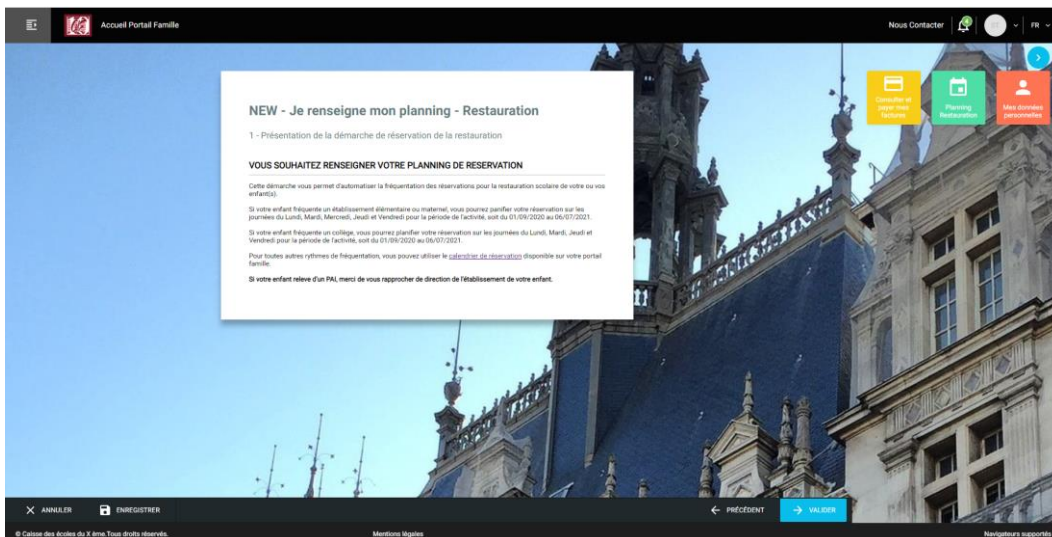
Accueil Portail Famille

Nous Contacter | FR

Consulter et payer mes factures

Planning Restauration

Mes données personnelles

NEW - Je renseigne mon planning - Restauration

1 - Présentation de la démarche de réservation de la restauration

VOUS SOUHAITEZ RENSEIGNER VOTRE PLANNING DE RESERVATION

Cette démarche vous permet d'automatiser la fréquentation des réservations pour la restauration scolaire de votre ou vos enfant(s).

Si votre enfant fréquente un établissement élémentaire ou maternel, vous pourrez planifier votre réservation sur les journées du Lundi, Mardi, Mercredi, Jeudi et Vendredi pour la période de l'activité, soit du 01/09/2020 au 06/07/2021.

Si votre enfant fréquente un collège, vous pourrez planifier votre réservation sur les journées du Lundi, Mardi, Jeudi et Vendredi pour la période de l'activité, soit du 01/09/2020 au 06/07/2021.

Pour toutes autres rythmes de fréquentation, vous pouvez utiliser le calendrier de réservation disponible sur votre portail famille.

Si votre enfant releve d'un PAI, merci de vous rapprocher de direction de l'établissement de votre enfant.

ANNULER

ENREGISTRER

PRÉCÉDENT

VALIDER

© Caisse des écoles du X ème.Tous droits réservés.

Mentions légales

Navigateurs supportés